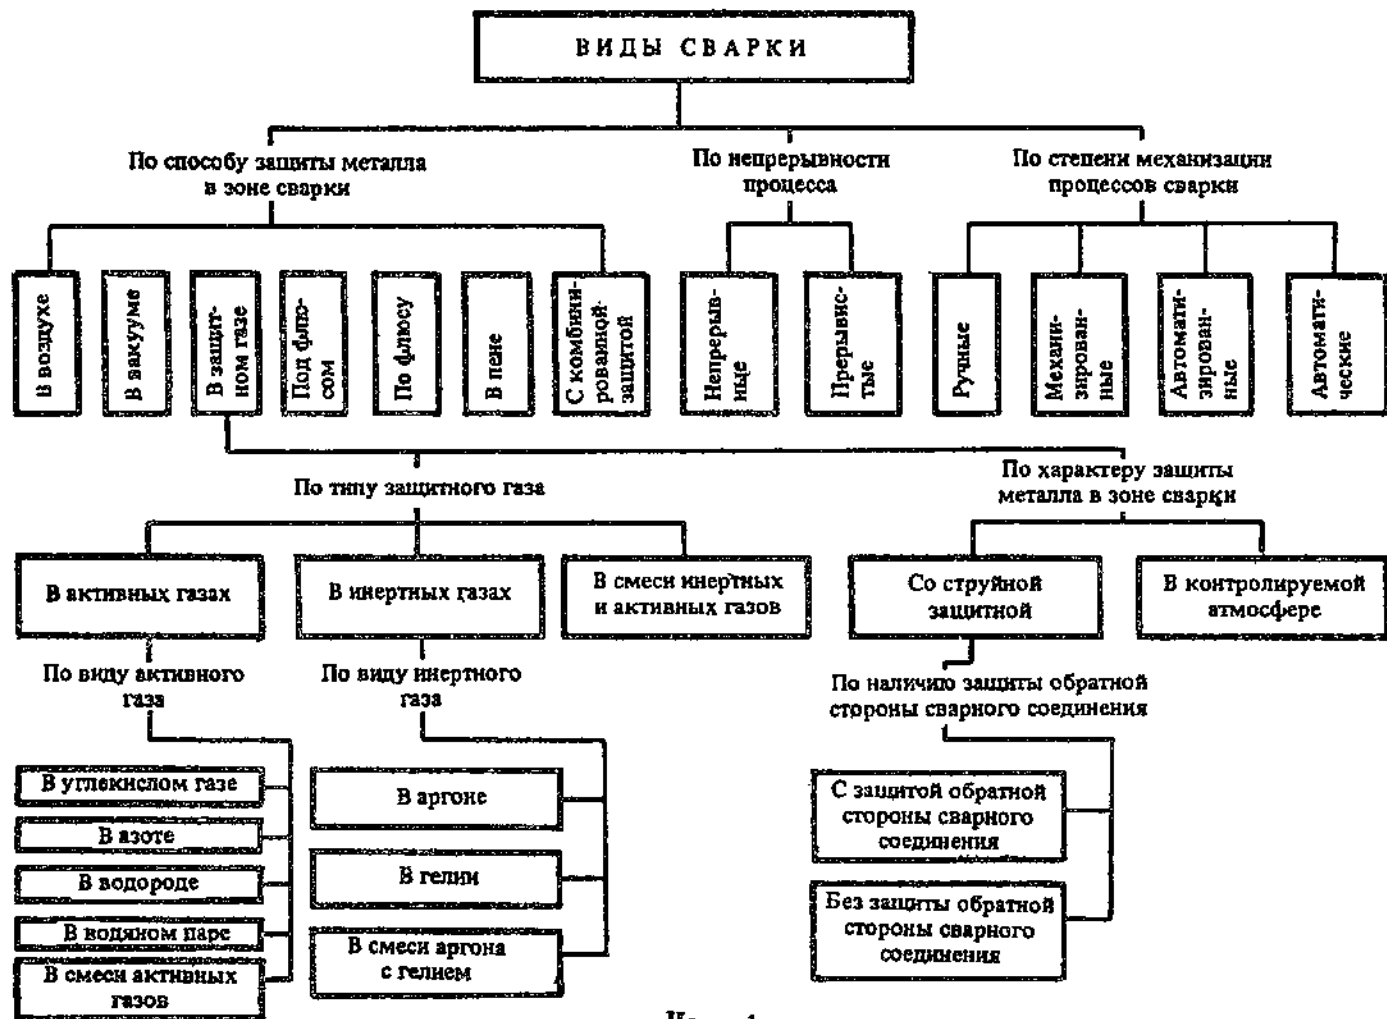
ВИДЫ СВАРКИ

По способу защиты металла в зоне сварки

По непрерывности процесса

По степени механизации процессов сварки

В воздухе

В вакууме

В защитном газе

Под флюсом

По флюсу

В пене

С комбинированной защитой

Непрерывные

Прерывистые

Ручные

Механизированные

Автоматизированные

Автоматические

По типу защитного газа

По характеру защиты металла в зоне сварки

В активных газах

В инертных газах

В смеси инертных и активных газов

Со струйной защитой

В контролируемой атмосфере

По виду активного газа

По виду инертного газа

По наличию защиты обратной стороны сварного соединения

В углекислом газе

В азоте

В водороде

В водяном паре

В смеси активных газов

В аргоне

В гелии

В смеси аргона с гелием

С защитой обратной стороны сварного соединения

Без защиты обратной стороны сварного соединения

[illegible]